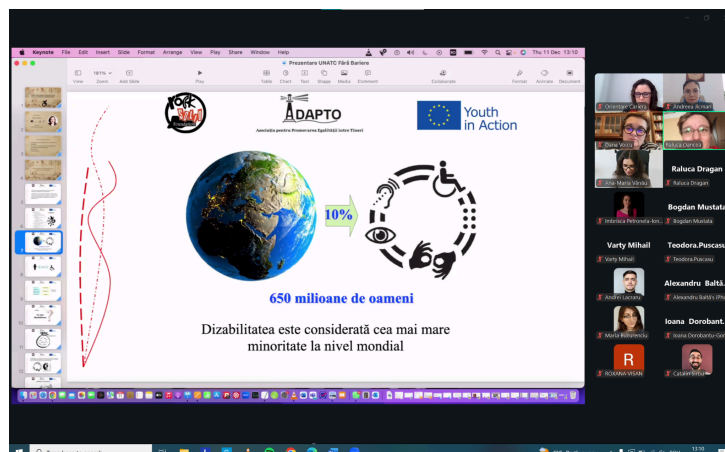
Keynote File Edit Insert Slide Format Arrange View Play Share Window Help

Thu 11 Dec 13:10

Prezentare UNATC Fără Bariere

View Zoom Add Slide Play Table Chart Text Shape Media Comment Collaborate Format Animate Document

ADAPTO

Asociația pentru Promovarea Egalității între Tineri

Youth in Action

10%

650 milioane de oameni

Dizabilitatea este considerată cea mai mare minoritate la nivel mondial

Andreea Acmarl

Raluca Dumitru

Raluca Dragan

Ana-Maria Vlăsie

Raluca Dragan

Bogdan Mustata

Bogdan Mustata

Varty Mihail

Teodora.Puscasu

Varty Mihail

Teodora.Puscasu

Alexandru Baltă.

Andrei Lazaru

Alexandru Baltă's iPhone

Ioana Dorobant.

Maria Bucurescu

Ioana Dorobantu

R

ROXANA VISAN

Catalin Grecu

13:10